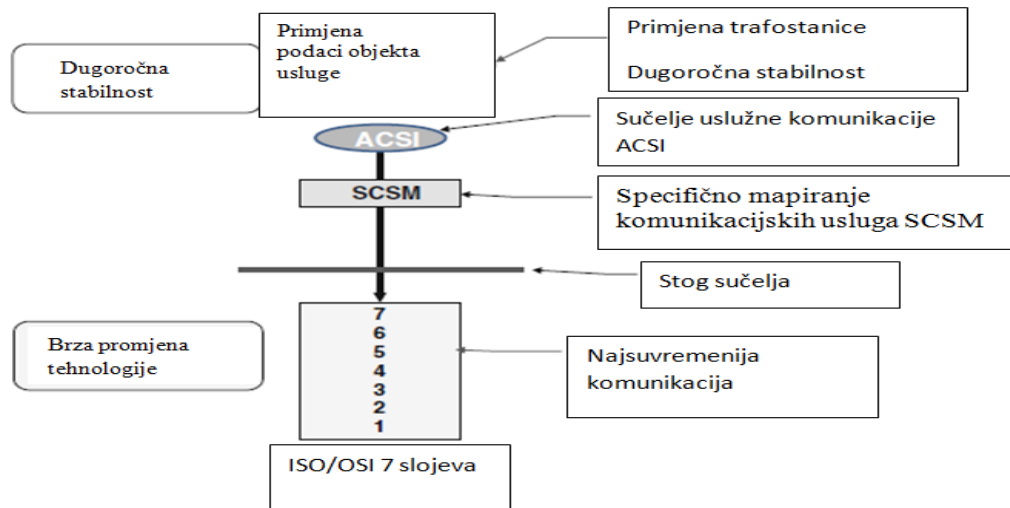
Dugoročna stabilnost

Primjena podaci objekta usluge

Primjena trafostanice

Dugoročna stabilnost

ACSI

Sučelje uslužne komunikacije ACSI

SCSM

Specifično mapiranje komunikacijskih usluga SCSM

Stog sučelja

Brza promjena tehnologije

7
6
5
4
3
2
1

Najsuvremenija komunikacija

ISO/OSI 7 slojeva